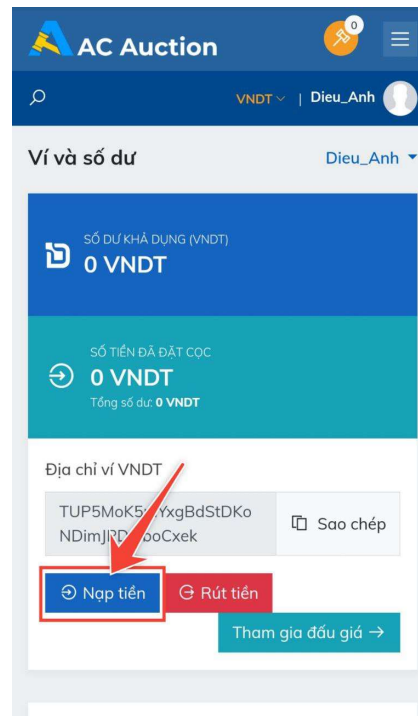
AC Auction

0

VNDT | Dieu_Anh

Ví và số dư

Dieu_Anh

SỐ DƯ KHẢ DỤNG (VNDT)
0 VNDT

SỐ TIỀN ĐÃ ĐẶT CỌC
0 VNDT
Tổng số dư: 0 VNDT

Địa chỉ ví VNDT

TUP5MoK5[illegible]YxgBdStDKoNDimJ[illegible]oCxek

Sao chép

Nạp tiền

Rút tiền

Tham gia đấu giá →